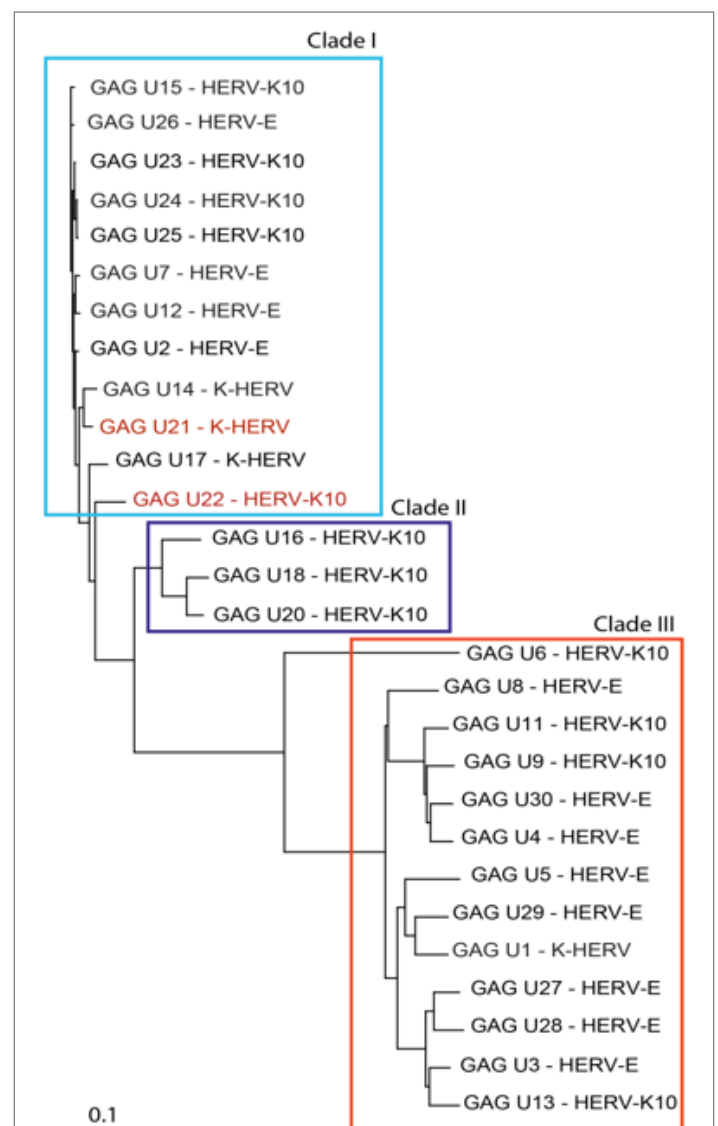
Clade I

GAG U15 - HERV-K10
GAG U26 - HERV-E
GAG U23 - HERV-K10
GAG U24 - HERV-K10
GAG U25 - HERV-K10
GAG U7 - HERV-E
GAG U12 - HERV-E
GAG U2 - HERV-E
GAG U14 - K-HERV
GAG U21 - K-HERV
GAG U17 - K-HERV
GAG U22 - HERV-K10

Clade II

GAG U16 - HERV-K10
GAG U18 - HERV-K10
GAG U20 - HERV-K10

Clade III

GAG U6 - HERV-K10
GAG U8 - HERV-E
GAG U11 - HERV-K10
GAG U9 - HERV-K10
GAG U30 - HERV-E
GAG U4 - HERV-E
GAG U5 - HERV-E
GAG U29 - HERV-E
GAG U1 - K-HERV
GAG U27 - HERV-E
GAG U28 - HERV-E
GAG U3 - HERV-E
GAG U13 - HERV-K10

0.1